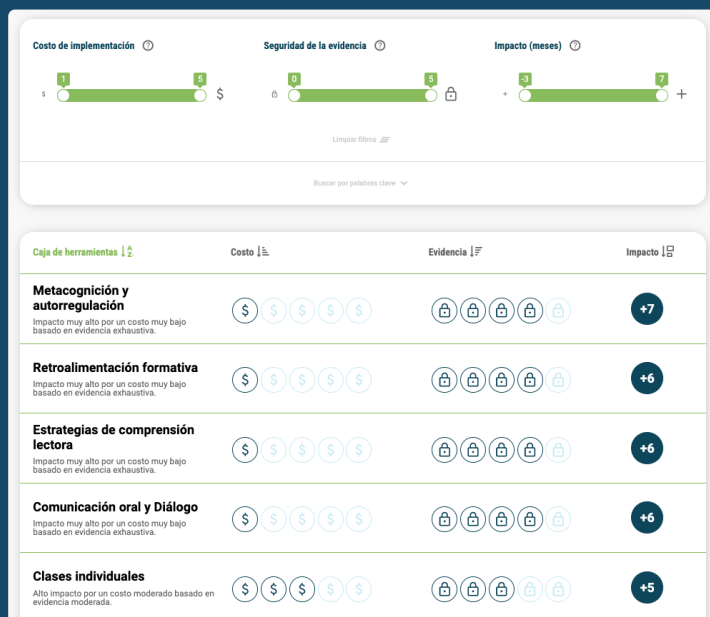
Costo de implementación ?

1 5

$ $

Seguridad de la evidencia ?

0 5

Impacto (meses) ?

-3 7

+ +

Limpiar filtros

Buscar por palabras clave

| Caja de herramientas | Costo | Evidencia | Impacto |
|---|---|---|---|
| **Metacognición y autorregulación** Impacto muy alto por un costo muy bajo basado en evidencia exhaustiva. | $ $ $ $ $ | | +7 |
| **Retroalimentación formativa** Impacto muy alto por un costo muy bajo basado en evidencia exhaustiva. | $ $ $ $ $ | | +6 |
| **Estrategias de comprensión lectora** Impacto muy alto por un costo muy bajo basado en evidencia exhaustiva. | $ $ $ $ $ | | +6 |
| **Comunicación oral y Diálogo** Impacto muy alto por un costo muy bajo basado en evidencia exhaustiva. | $ $ $ $ $ | | +6 |
| **Clases individuales** Alto impacto por un costo moderado basado en evidencia moderada. | $ $ $ $ $ | | +5 |